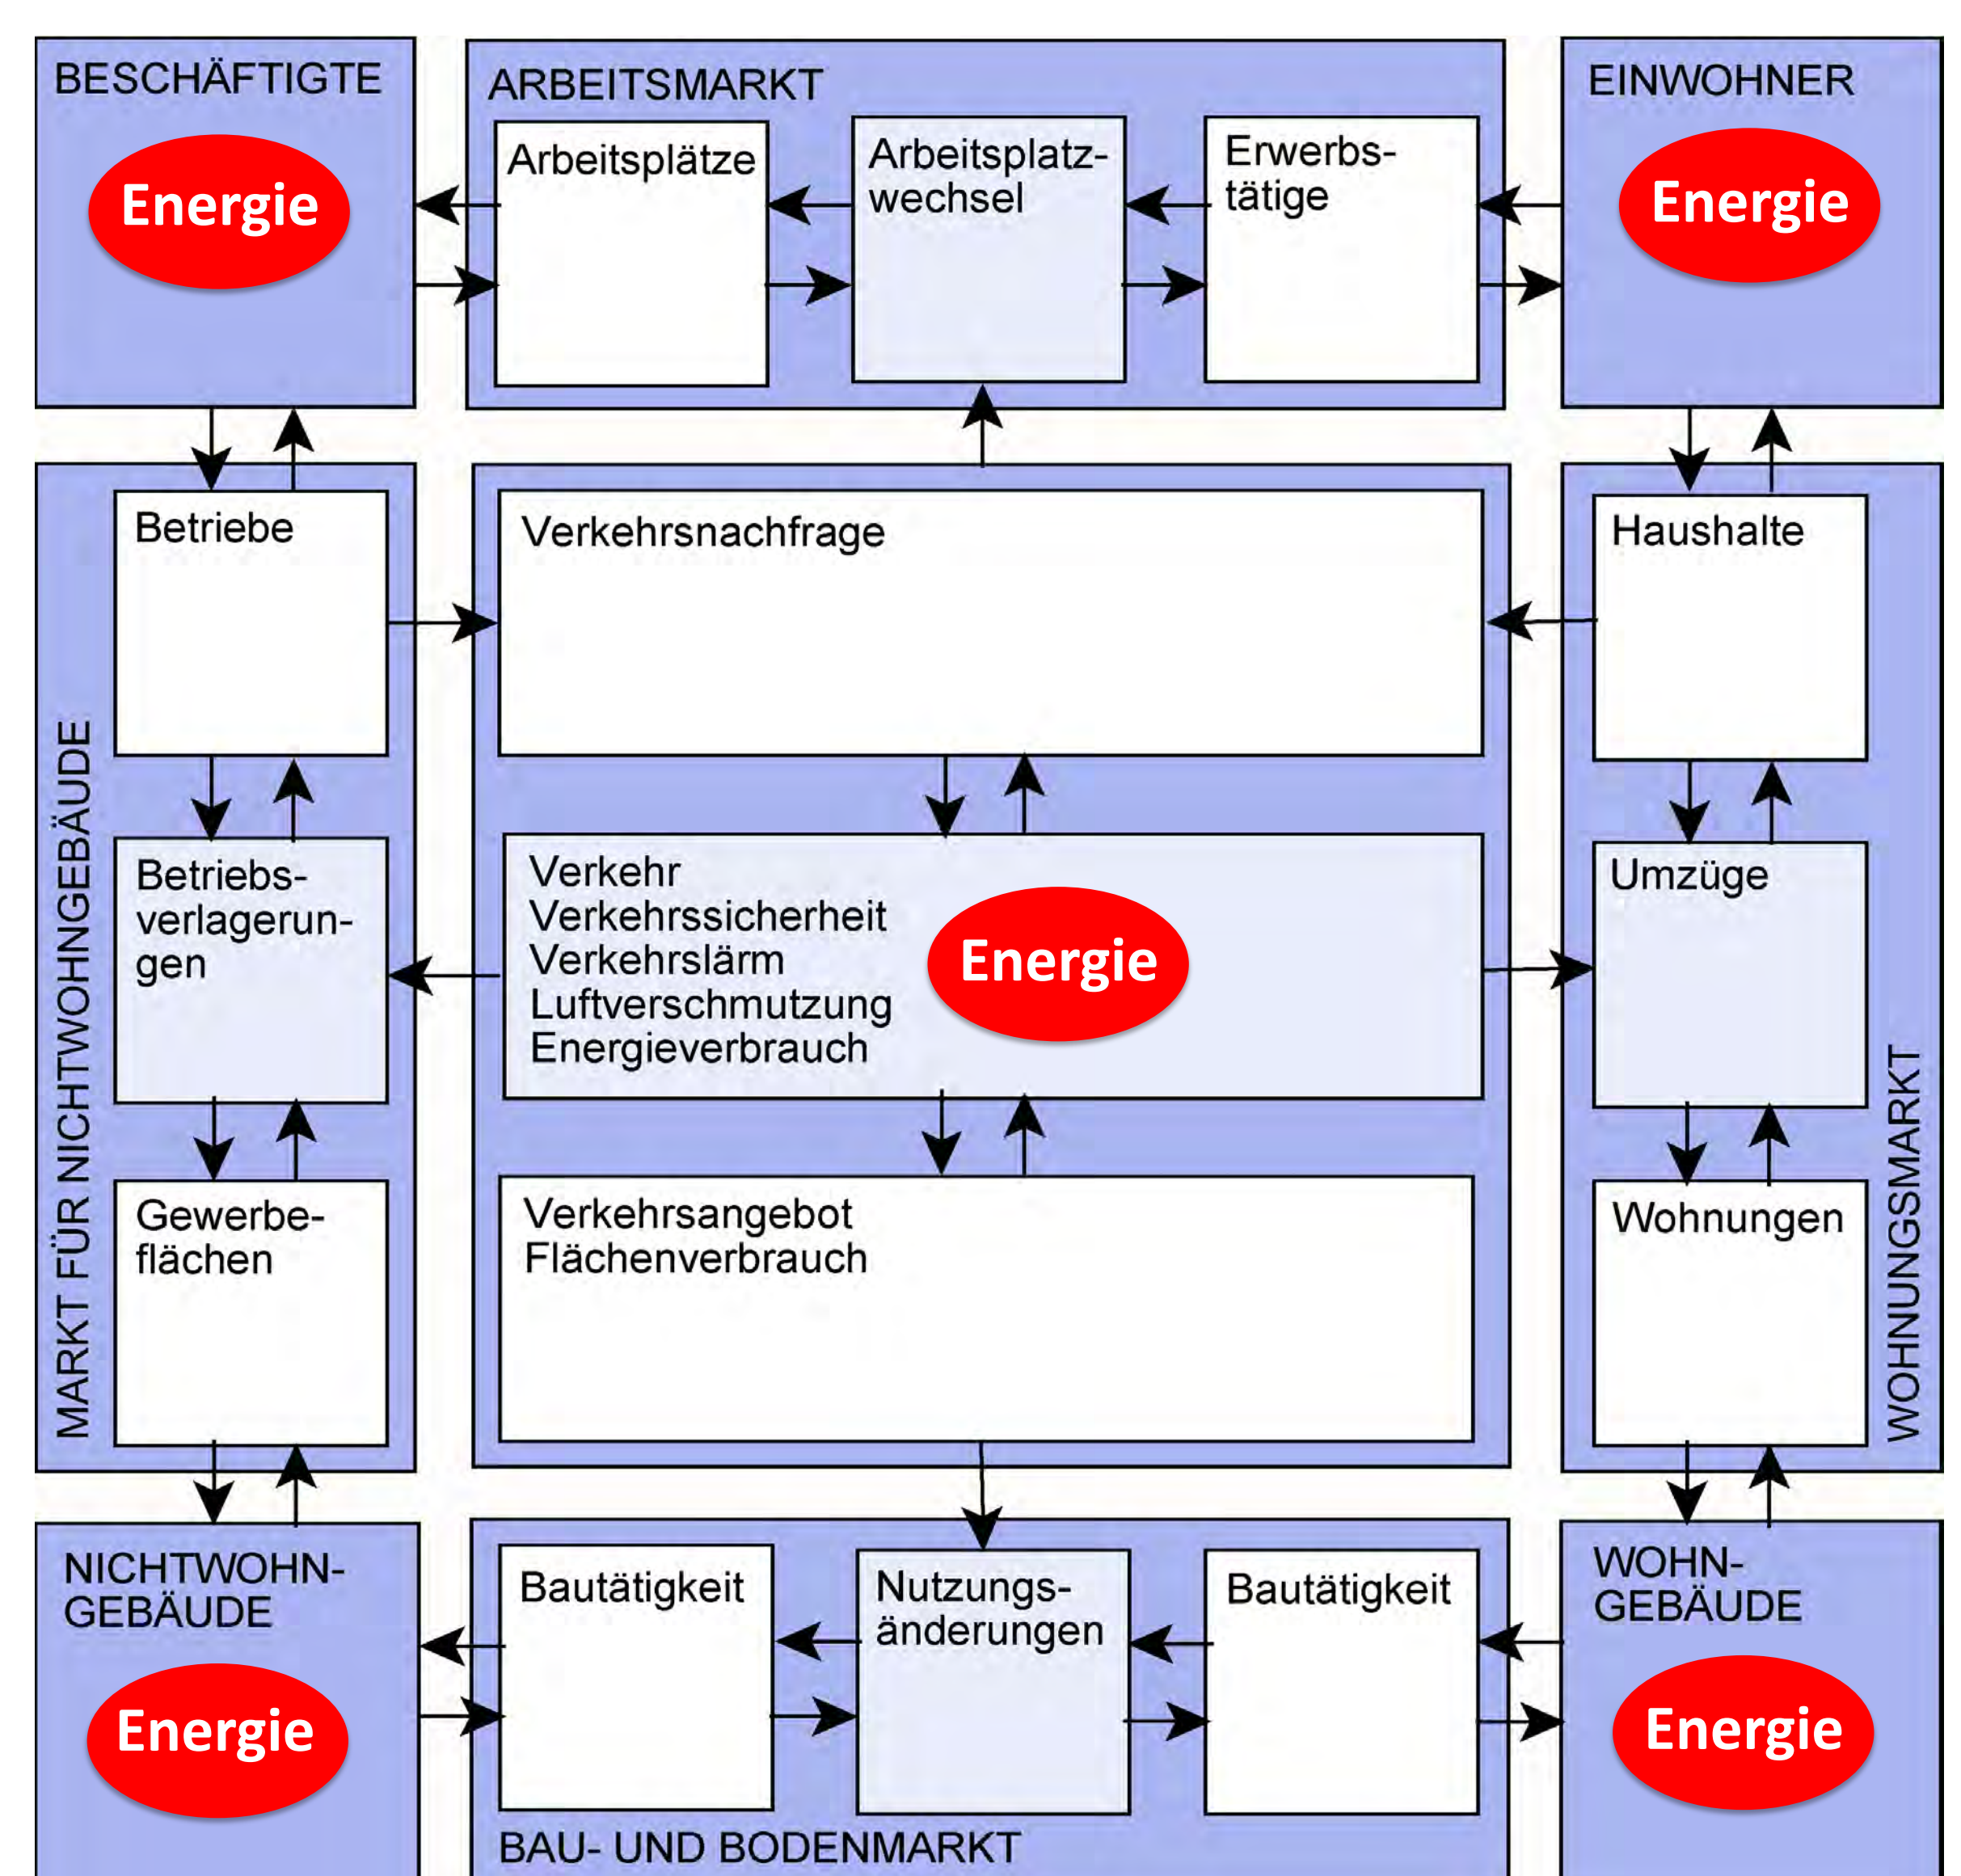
BESCHÄFTIGTE

Energie

ARBEITSMARKT

Arbeitsplätze

Arbeitsplatzwechsel

Erwerbstätige

EINWOHNER

Energie

MARKT FÜR NICHTWOHNGEBÄUDE

Betriebe

Betriebsverlagerungen

Gewerbeflächen

Verkehrsnachfrage

Verkehr
Verkehrssicherheit
Verkehrslärm
Luftverschmutzung
Energieverbrauch

Energie

Verkehrsangebot
Flächenverbrauch

Haushalte

Umzüge

Wohnungen

WOHNUNGSMARKT

NICHTWOHNGEBÄUDE

Energie

Bautätigkeit

Nutzungsänderungen

Bautätigkeit

BAU- UND BODENMARKT

WOHNGEBÄUDE

Energie